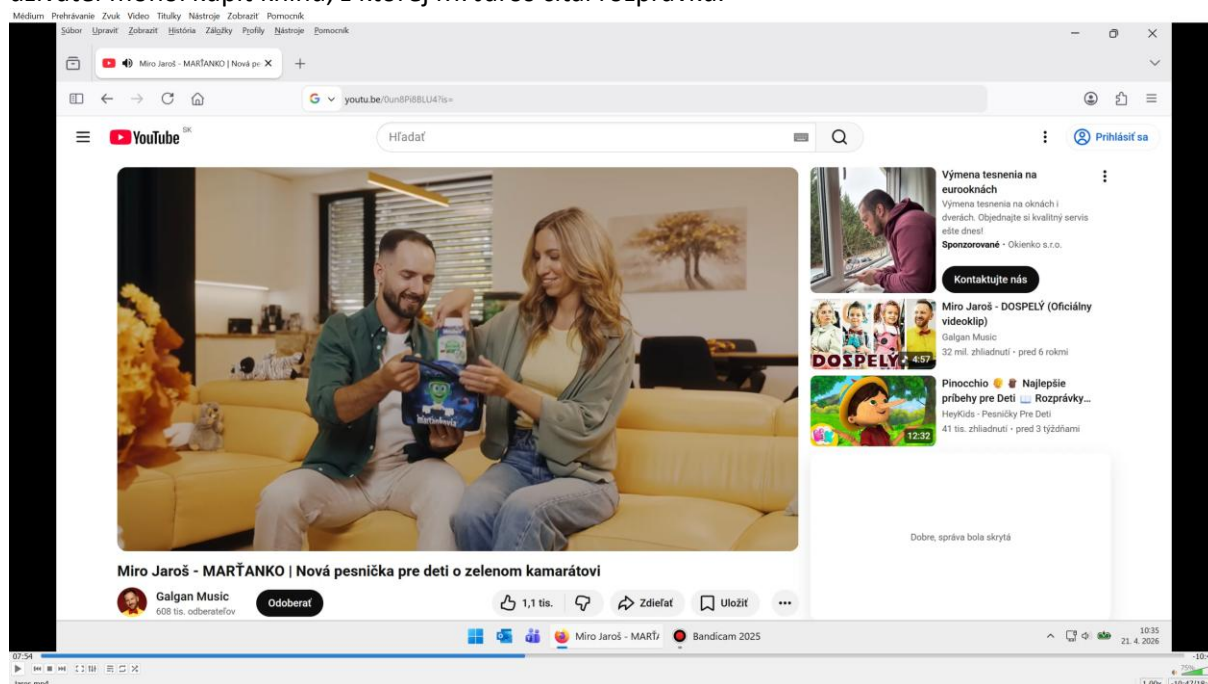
Médium Prehrávanie Zvuk Video Titulky Nástroje Zobraziť Pomocník

Súbor Upraviť Zobraziť História Záložky Profily Nástroje Pomocník

Miro Jaroš - MARŤANKO | Nová pe

youtu.be/0un8Pi88LU4?is=

YouTube SK

Hľadať

Prihlásiť sa

Výmena tesnenia na eurooknách
Výmena tesnenia na oknách i dverách. Objednajte si kvalitný servis ešte dnes!
Sponzorované · Okienko s.r.o.

Kontaktujte nás

Miro Jaroš - DOSPELÝ (Oficiálny videoklip)
Galgan Music
32 mil. zhliadnutí · pred 6 rokmi

DOSPELÝ 4:57

Pinocchio Najlepšie príbehy pre Deti Rozprávky...
HeyKids - Pesničky Pre Deti
41 tis. zhliadnutí · pred 3 týždňami

12:32

Dobre, správa bola skrytá

Miro Jaroš - MARŤANKO | Nová pesnička pre deti o zelenom kamarátovi

Galgan Music
608 tis. odberateľov

Odoberať

1,1 tis.

Zdieľať

Uložiť

Miro Jaroš - MARŤA

Bandicam 2025

10:35
21. 4. 2026

07:54